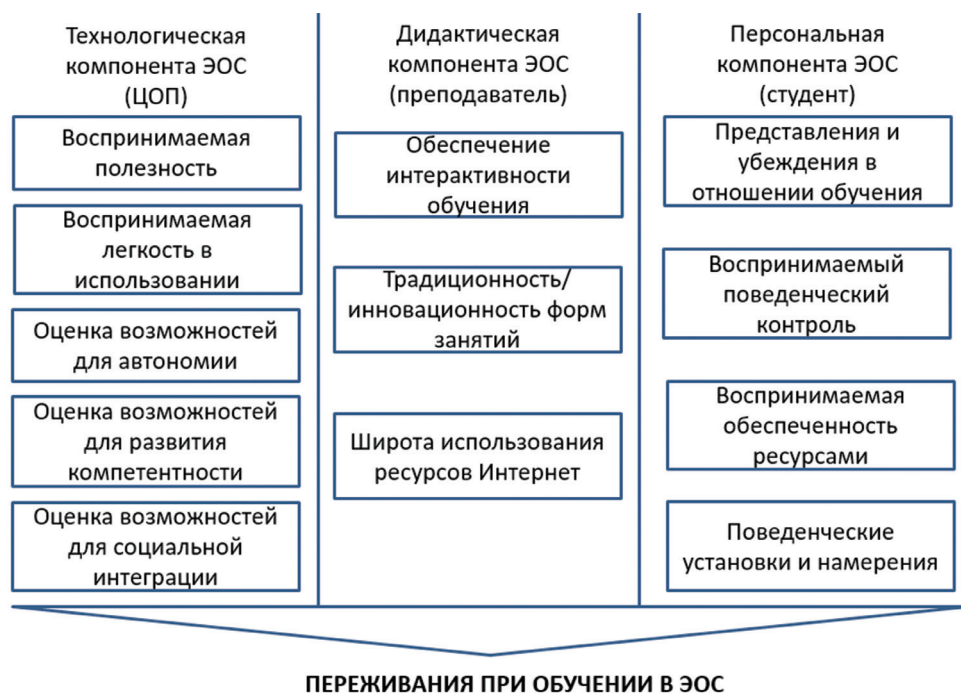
Технологическая компонента ЭОС (ЦОП)

Воспринимаемая полезность

Воспринимаемая легкость в использовании

Оценка возможностей для автономии

Оценка возможностей для развития компетентности

Оценка возможностей для социальной интеграции

Дидактическая компонента ЭОС (преподаватель)

Обеспечение интерактивности обучения

Традиционность/ инновационность форм занятий

Широта использования ресурсов Интернет

Персональная компонента ЭОС (студент)

Представления и убеждения в отношении обучения

Воспринимаемый поведенческий контроль

Воспринимаемая обеспеченность ресурсами

Поведенческие установки и намерения

ПЕРЕЖИВАНИЯ ПРИ ОБУЧЕНИИ В ЭОС